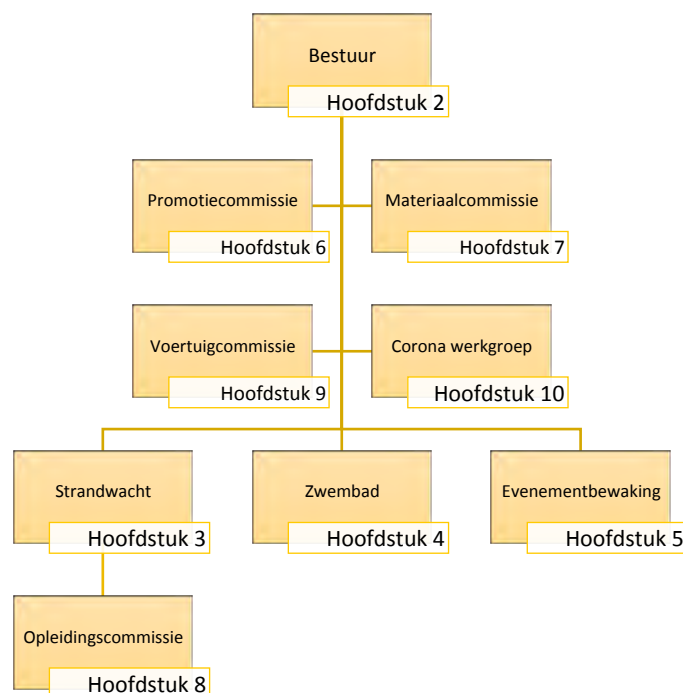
Bestuur
Hoofdstuk 2

Promotiecommissie
Hoofdstuk 6

Materiaalcommissie
Hoofdstuk 7

Voertuigcommissie
Hoofdstuk 9

Corona werkgroep
Hoofdstuk 10

Strandwacht
Hoofdstuk 3

Zwembad
Hoofdstuk 4

Evenementbewaking
Hoofdstuk 5

Opleidingscommissie
Hoofdstuk 8